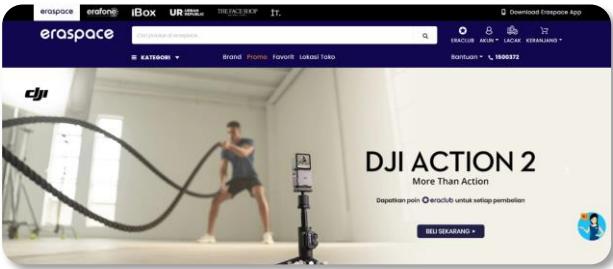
eraspace erafone iBox UR URBAN REPUBLIC THE FACE SHOP

Download Eraspace App

eraspace

Cari produk di eraspace...

ERACLUB AKUN LACAK KERANJANG

KATEGORI Brand Promo Favorit Lokasi Toko

Bantuan 1500372

dji

DJI ACTION 2

More Than Action

Dapatkan poin eraclub untuk setiap pembelian

BELI SEKARANG